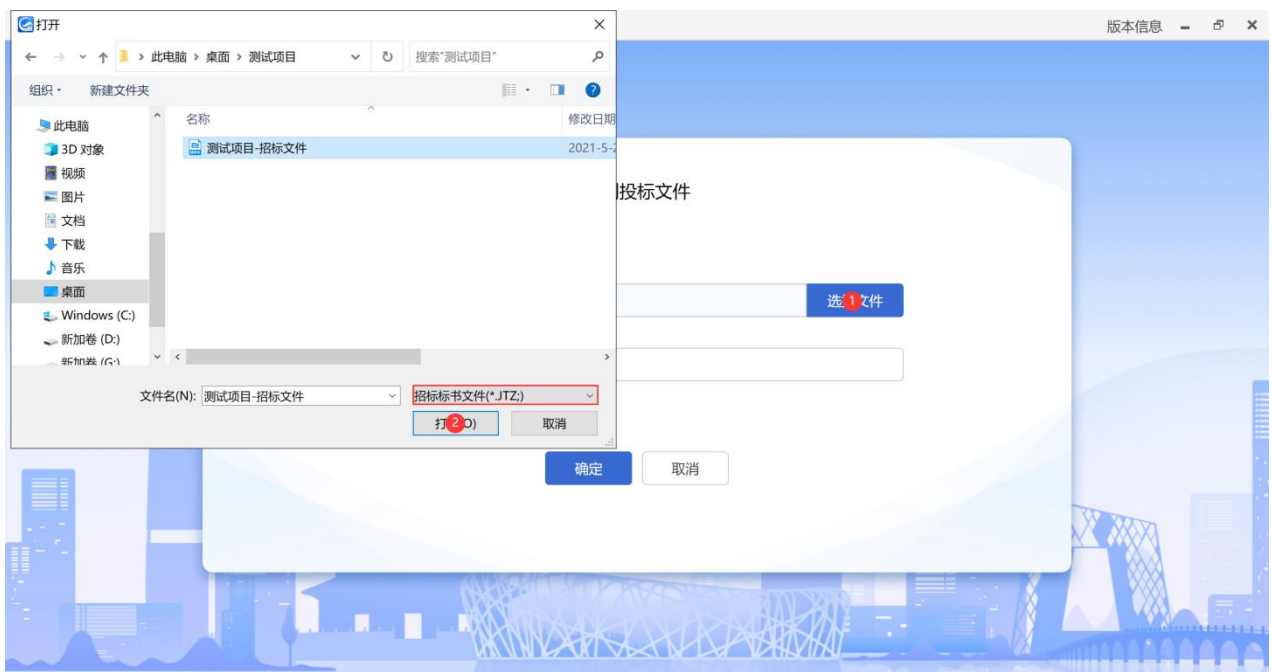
打开

← → ↑ 此电脑 › 桌面 › 测试项目 搜索"测试项目"

组织 ▾ 新建文件夹

此电脑
3D 对象
视频
图片
文档
下载
音乐
桌面
Windows (C:)
新加卷 (D:)
新加卷 (G:)

名称 修改日期
测试项目-招标文件 2021-5-

文件名(N): 测试项目-招标文件
招标标书文件(*.JTZ;)
打 2 O)
取消

版本信息

投标文件

选 1 文件

确定 取消